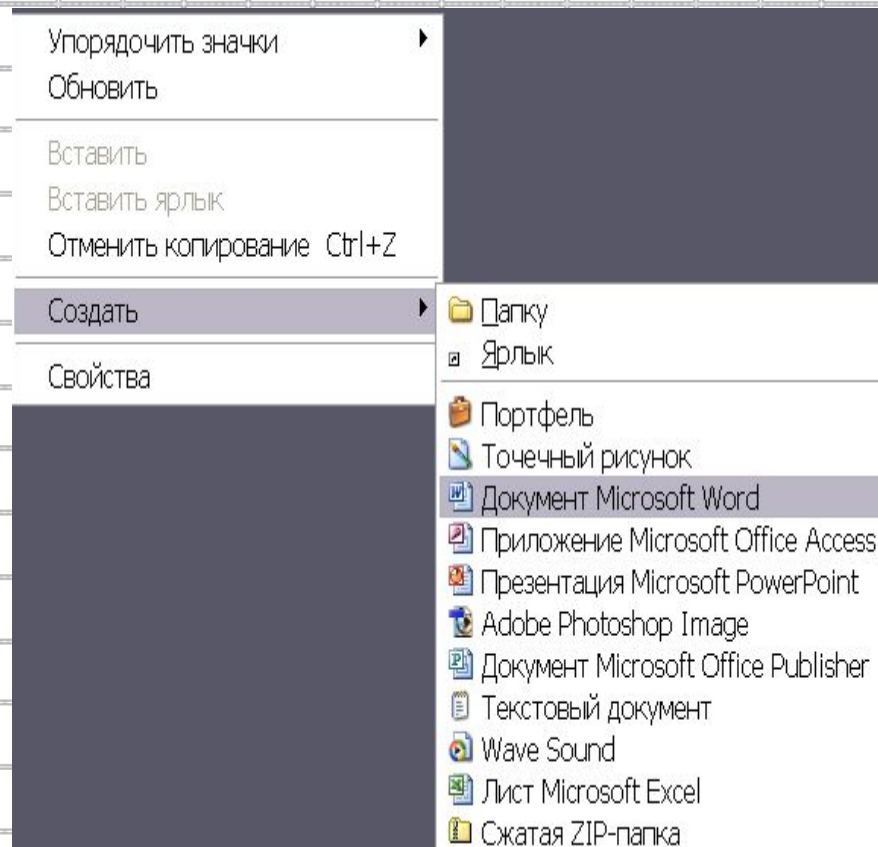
Упорядочить значки
Обновить

Вставить
Вставить ярлык
Отменить копирование Ctrl+Z

Создать

Свойства

Папку
Ярлык

Портфель
Точечный рисунок
Документ Microsoft Word
Приложение Microsoft Office Access
Презентация Microsoft PowerPoint
Adobe Photoshop Image
Документ Microsoft Office Publisher
Текстовый документ
Wave Sound
Лист Microsoft Excel
Сжатая ZIP-папка